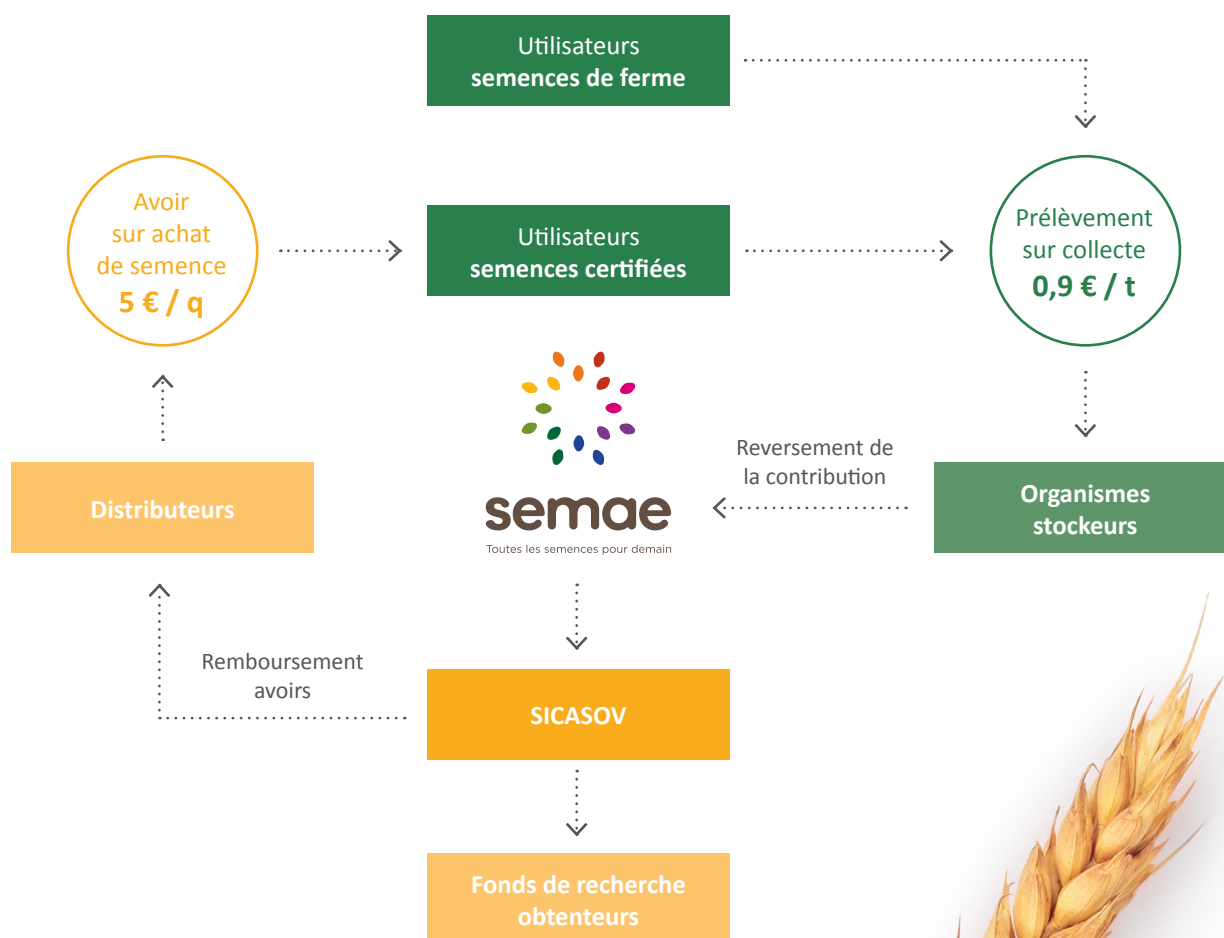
Utilisateurs
semences de ferme

Avoir
sur achat
de semence
5 € / q

Utilisateurs
semences certifiées

Prélèvement
sur collecte
0,9 € / t

semae
Toutes les semences pour demain

Reversement de
la contribution

Distributeurs

Organismes
stockeurs

Remboursement
avoirs

SICASOV

Fonds de recherche
obtenteurs